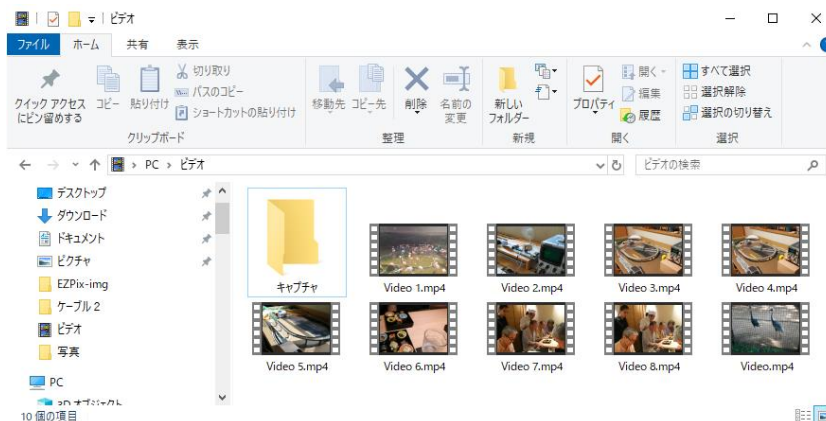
ビデオ

ファイル ホーム 共有 表示

クイック アクセスにピン留めする コピー 貼り付け 切り取り パスのコピー ショートカットの貼り付け
クリップボード

移動先 コピー先 削除 名前の変更
整理

新しいフォルダー
新規

プロパティ 開く 編集 履歴
開く

すべて選択 選択解除 選択の切り替え
選択

PC > ビデオ

ビデオの検索

デスクトップ
ダウンロード
ドキュメント
ピクチャ
EZPix-img
ケーブル 2
ビデオ
写真
PC
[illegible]

キャプチャ
Video 1.mp4
Video 2.mp4
Video 3.mp4
Video 4.mp4
Video 5.mp4
Video 6.mp4
Video 7.mp4
Video 8.mp4
Video.mp4

10 個の項目